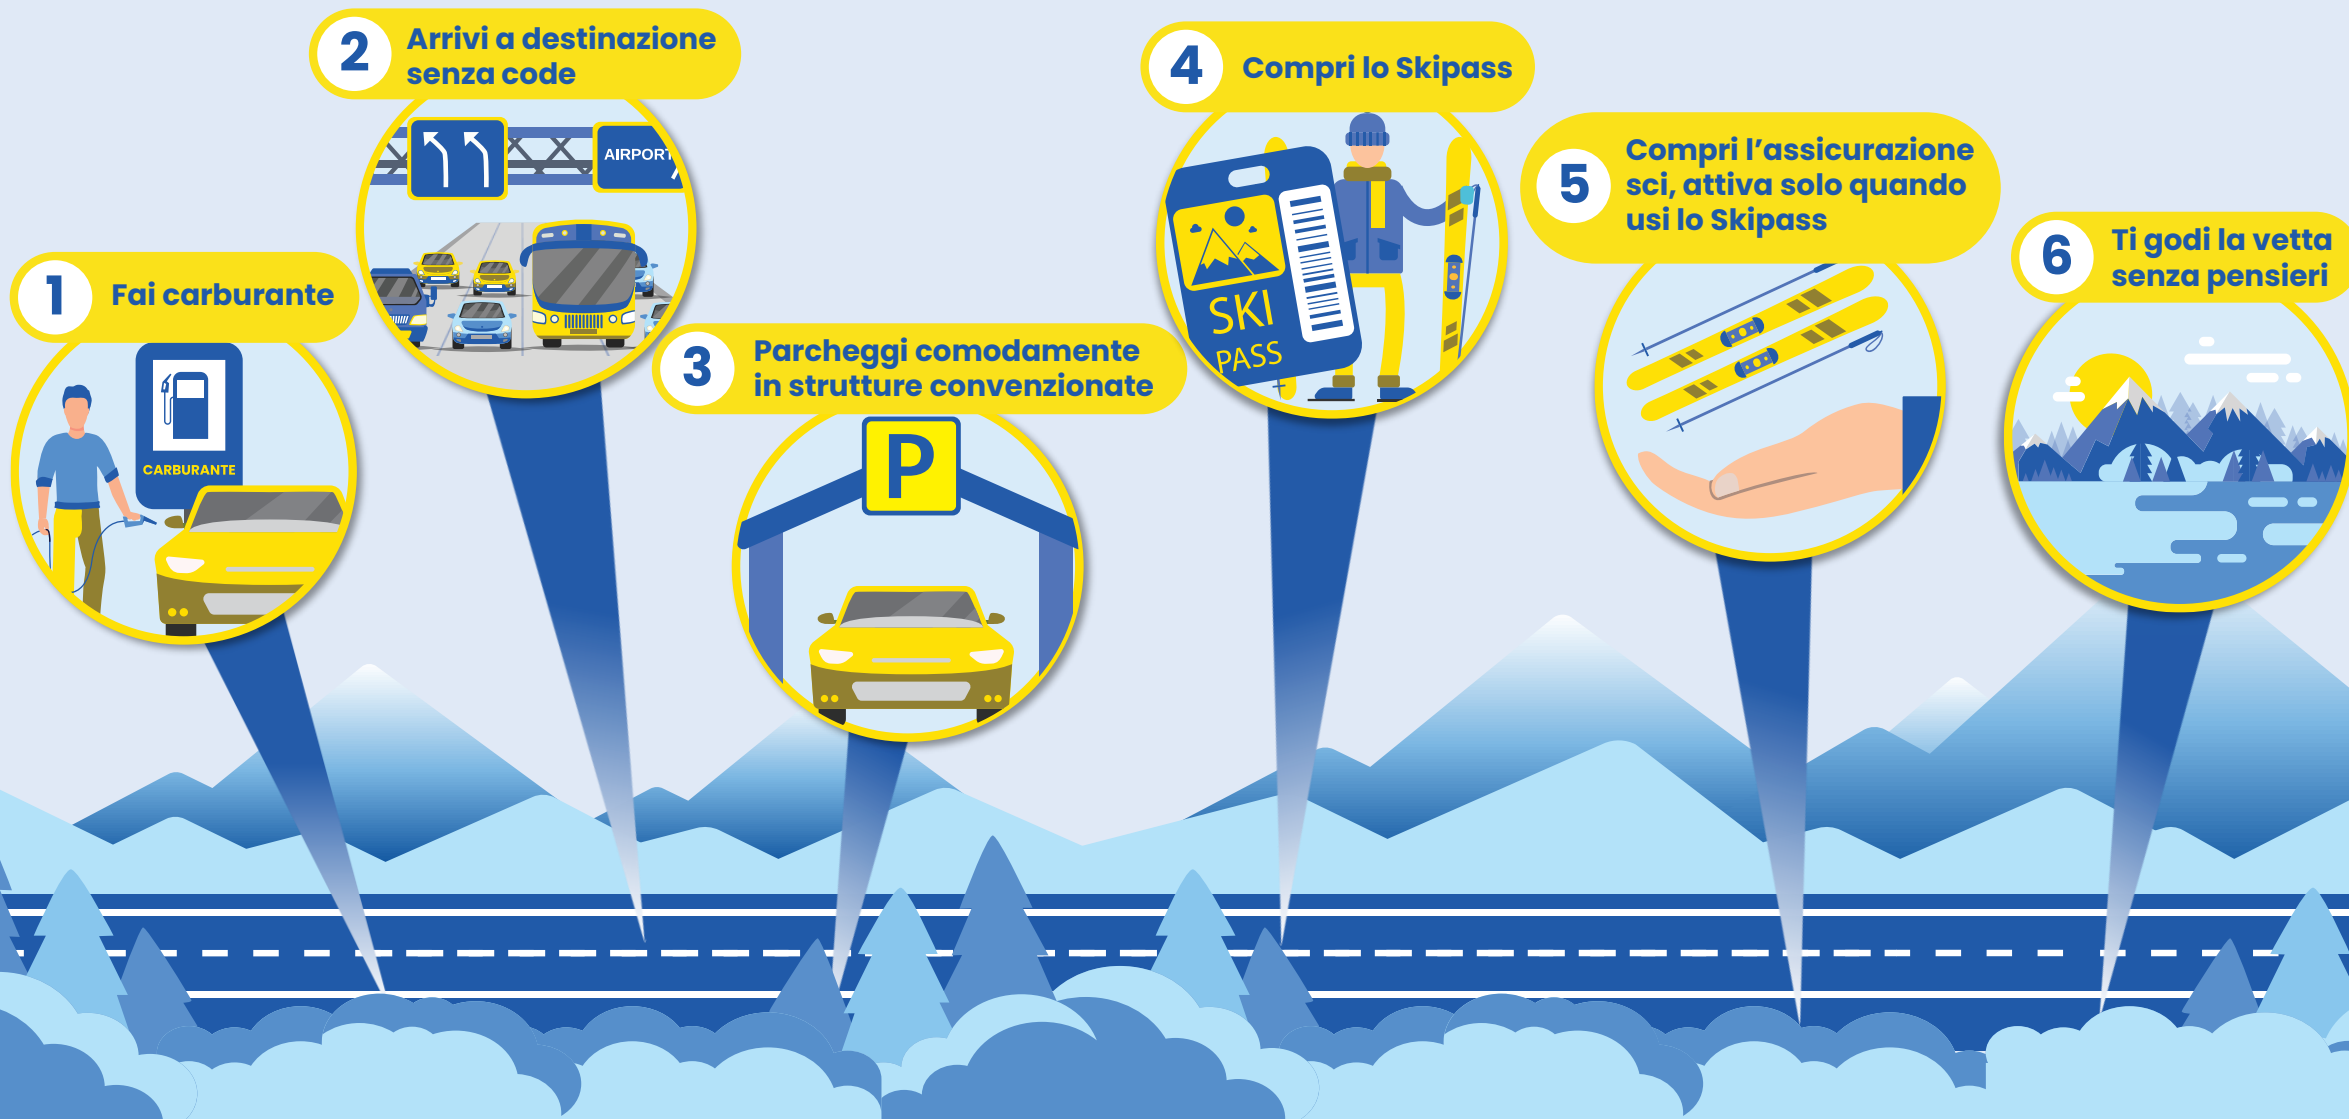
2 Arrivi a destinazione senza code

AIRPORT

4 Compri lo Skipass

SKI PASS

5 Compri l'assicurazione sci, attiva solo quando usi lo Skipass

6 Ti godi la vetta senza pensieri

1 Fai carburante

CARBURANTE

3 Parcheggi comodamente in strutture convenzionate

P